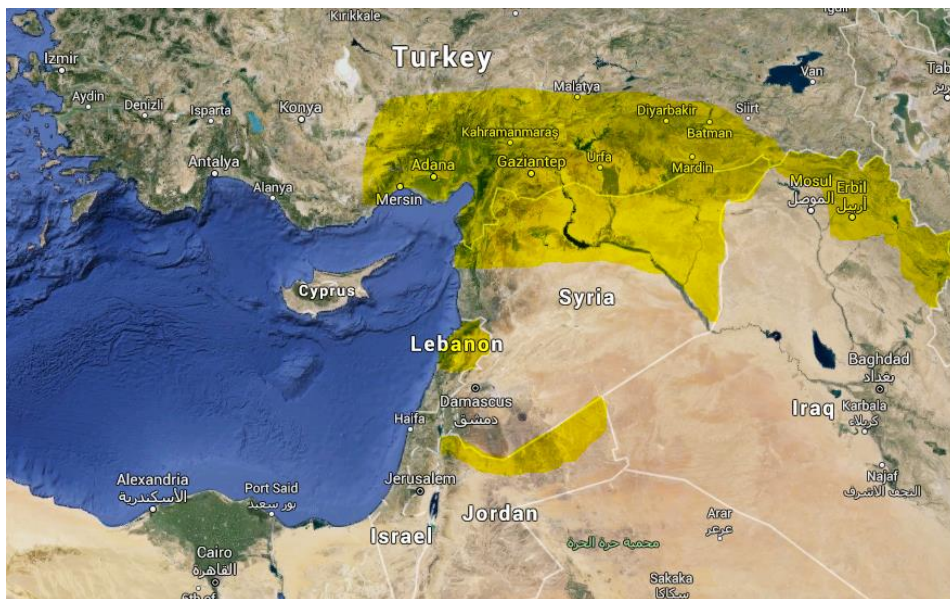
Kirikkale
Turkey
Izmir
Aydin
Denizli
Isparta
Konya
Malatya
Van
Tab
Siirt
Diyarbakir
Batman
Kahramanmaraş
Adana
Gaziantep
Urfa
Mardin
Antalya
Alanya
Mersin
Mosul
الموصل
Erbil
اربيل
Cyprus
Syria
Lebanon
Baghdad
بغداد
Damascus
دمشق
Haifa
Iraq
Karbala
كربلاء
Najaf
النجف الأشرف
Alexandria
الأسكندرية
Port Said
بور سعيد
Jerusalem
Jordan
Arar
عرعر
محمية حرة الحرة
Israel
Cairo
القاهرة
Sakaka
سكاكا